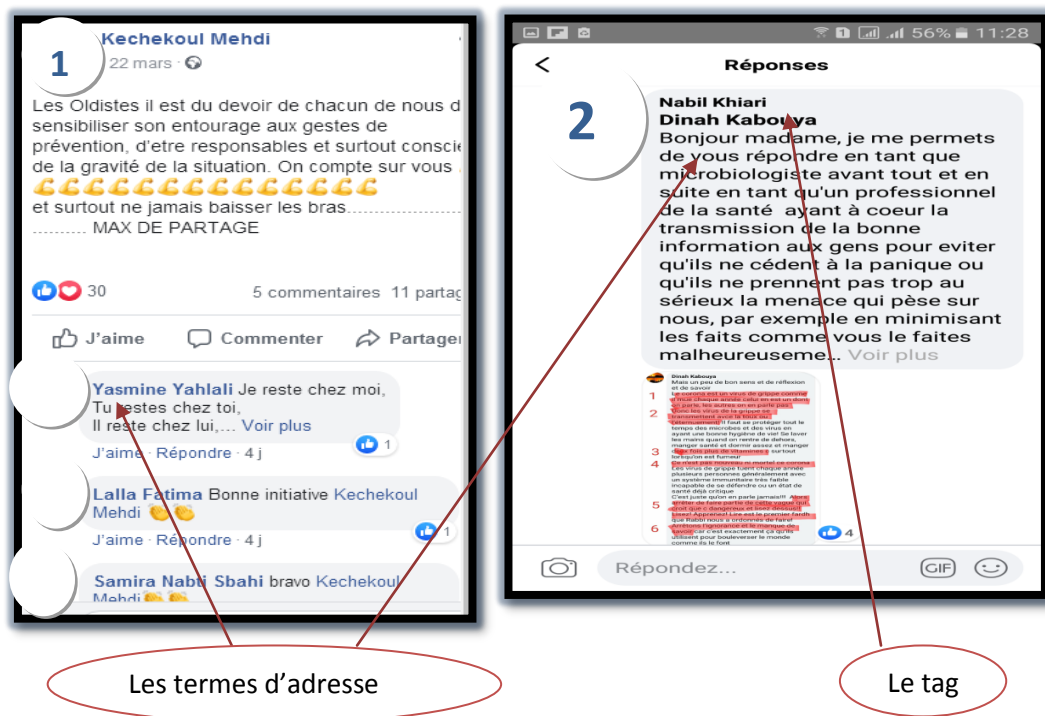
1

Kechekoul Mehdi
22 mars · 

Les Oldistes il est du devoir de chacun de nous d sensibiliser son entourage aux gestes de prévention, d'etre responsables et surtout consci de la gravité de la situation. On compte sur vous 💪💪💪💪💪💪💪💪💪💪💪💪💪💪
et surtout ne jamais baisser les bras..........................
.......... MAX DE PARTAGE

30   5 commentaires 11 partag

J'aime   Commenter   Partager

Yasmine Yahlali Je reste chez moi, Tu restes chez toi, Il reste chez lui,... Voir plus
1
J'aime · Répondre · 4 j

Lalla Fatima Bonne initiative Kechekoul Mehdi 👏👏
1
J'aime · Répondre · 4 j

Samira Nabti Sbahi bravo Kechekoul Mehdi👏👏

56% 11:28

Réponses

2

Nabil Khiari
Dinah Kabouya
Bonjour madame, je me permets de vous répondre en tant que microbiologiste avant tout et en suite en tant qu'un professionnel de la santé ayant à coeur la transmission de la bonne information aux gens pour eviter qu'ils ne cédent à la panique ou qu'ils ne prennent pas trop au sérieux la menace qui pèse sur nous, par exemple en minimisant les faits comme vous le faites malheureuseme... Voir plus

Dinah Kabouya
Mais un peu de bon sens et de réflexion et de savoir
1 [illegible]
2 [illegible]
3 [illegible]
4 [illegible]
5 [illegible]
6 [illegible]
4

Répondez...

Les termes d'adresse

Le tag